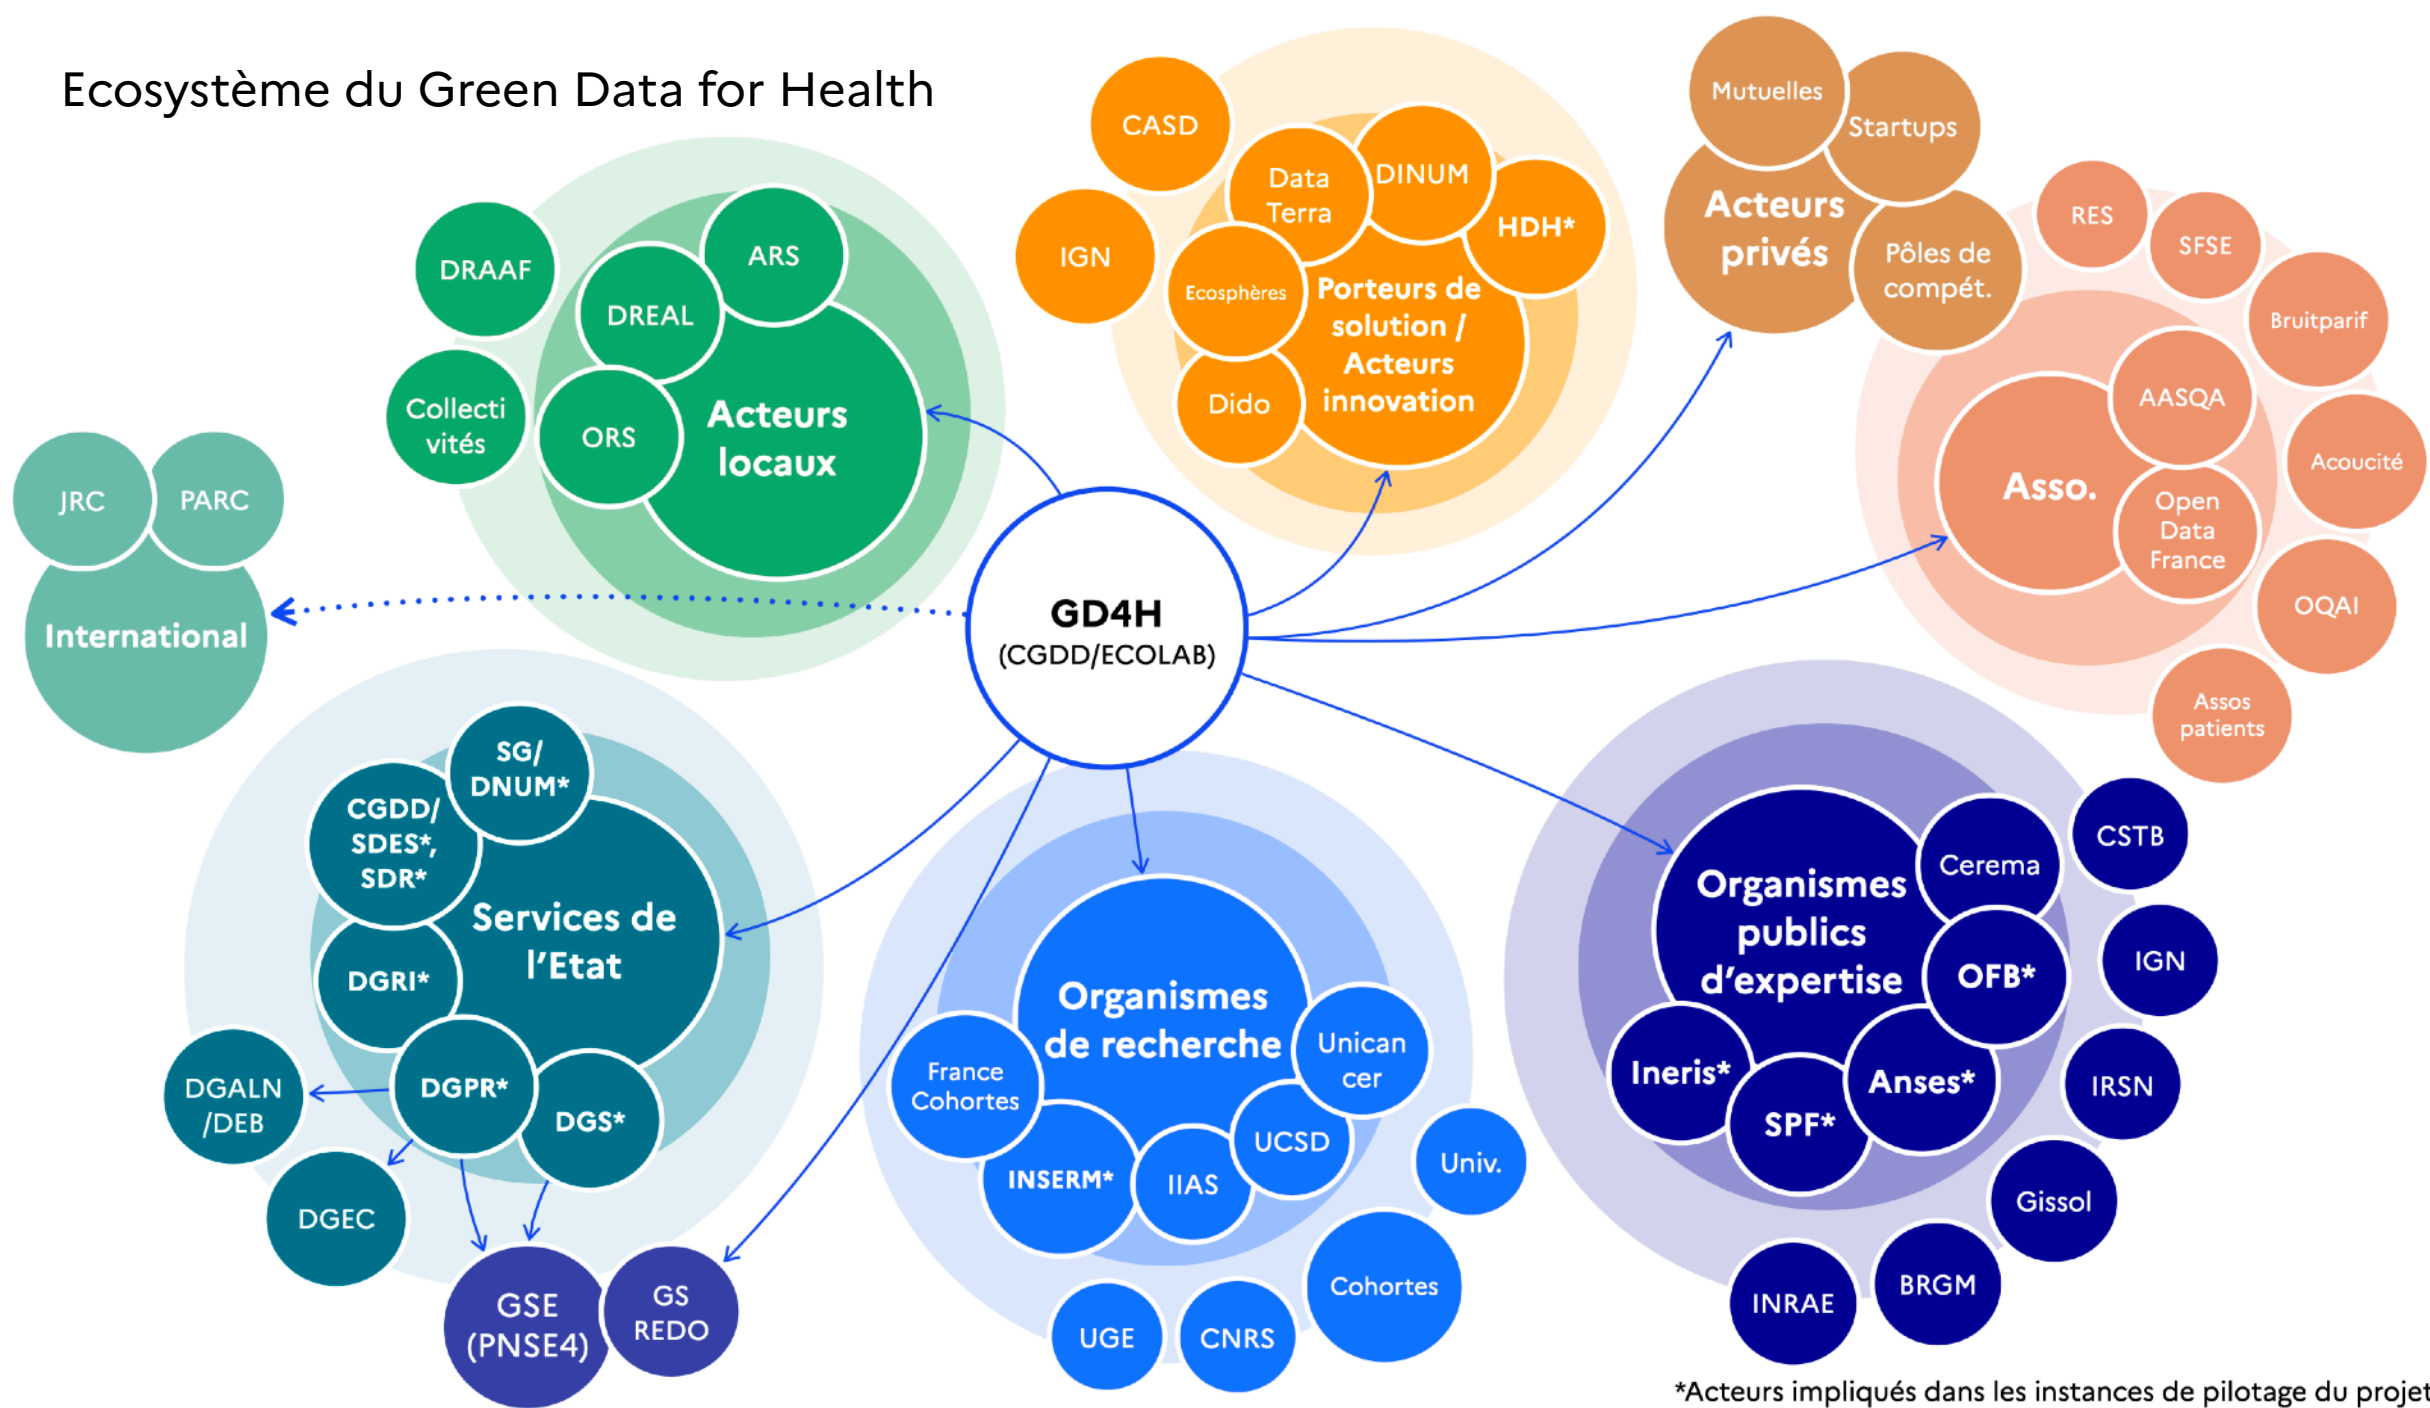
Ecosystème du Green Data for Health

CASD
Data Terra
DINUM
HDH*
IGN
Ecosphères
Porteurs de solution / Acteurs innovation
Dido

Mutuelles
Startups
Acteurs privés
Pôles de compét.

RES
SFSE
Bruitparif
AASQA
Acoucité
Asso.
Open Data France
OQAI
Assos patients

DRAAF
ARS
DREAL
Collectivités
ORS
Acteurs locaux

JRC
PARC
International

GD4H
(CGDD/ECOLAB)

SG/ DNUM*
CGDD/ SDES*, SDR*
Services de l'Etat
DGRI*
DGALN /DEB
DGPR*
DGS*
DGEC
GSE (PNSE4)
GS REDO

Organismes de recherche
France Cohortes
Unicancer
INSERM*
IIAS
UCSD
Univ.
Cohortes
UGE
CNRS

Organismes publics d'expertise
Cerema
CSTB
OFB*
IGN
Ineris*
Anses*
SPF*
IRSN
Gissol
BRGM
INRAE

*Acteurs impliqués dans les instances de pilotage du projet